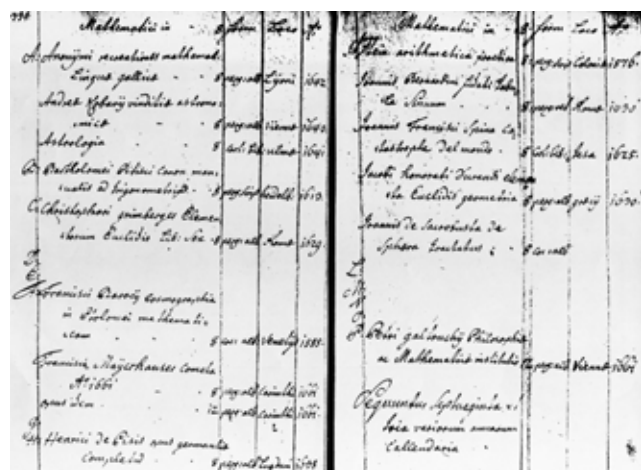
330 Mathematica in - | Forma | Loco | An.

A. Anonymi recreationes mathemat. Lingua gallica - 8 | Lugduni | 1642
Andreae Kobaerÿ vindiciae astronomicae - 8 | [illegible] | Viennae | 1640
Astrologia - 8 | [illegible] | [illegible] | 1641
B. Bartholomaei Pitisci Canon mathematicus et Trigonometriae | 8 | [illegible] | 1613
C. Christophori Grinbergeri Elementorum Euclidis lib. Sex | 8 | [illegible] | Romae | 1629
D.
E.
F. Francisci Barocÿ cosmographia in Ptolomaei mathematicam - 8 | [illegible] | Venetiis | 1585
Francisci Mayerhauser Comela Anni 1681 - 8 | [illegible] | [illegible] | 1681
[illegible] Idem - 8 | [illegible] | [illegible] | 1681
H. Henrici de Erais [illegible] Compendium | 8 | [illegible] | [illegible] | 1598

Mathematica in - | Forma | Loco | An.

I. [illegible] arithmetica practica | 8 | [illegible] | Coloniae | 1576
Ioannis Alexandri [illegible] La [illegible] | 8 | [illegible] | Romae | 1635
Ioannis Francisci Spina la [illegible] del monde | 8 | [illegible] | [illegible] | 1625
Jacobi Honorati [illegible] Euclidis geometria | 8 | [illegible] | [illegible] | 1630
Ioannis de Sacrobusto de Sphaera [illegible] | 8 | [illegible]
L.
M.
N.
O.
P. Petri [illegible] Philosophia et Mathematica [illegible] | 8 | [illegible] | Viennae | 1667
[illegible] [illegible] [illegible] Calendaria